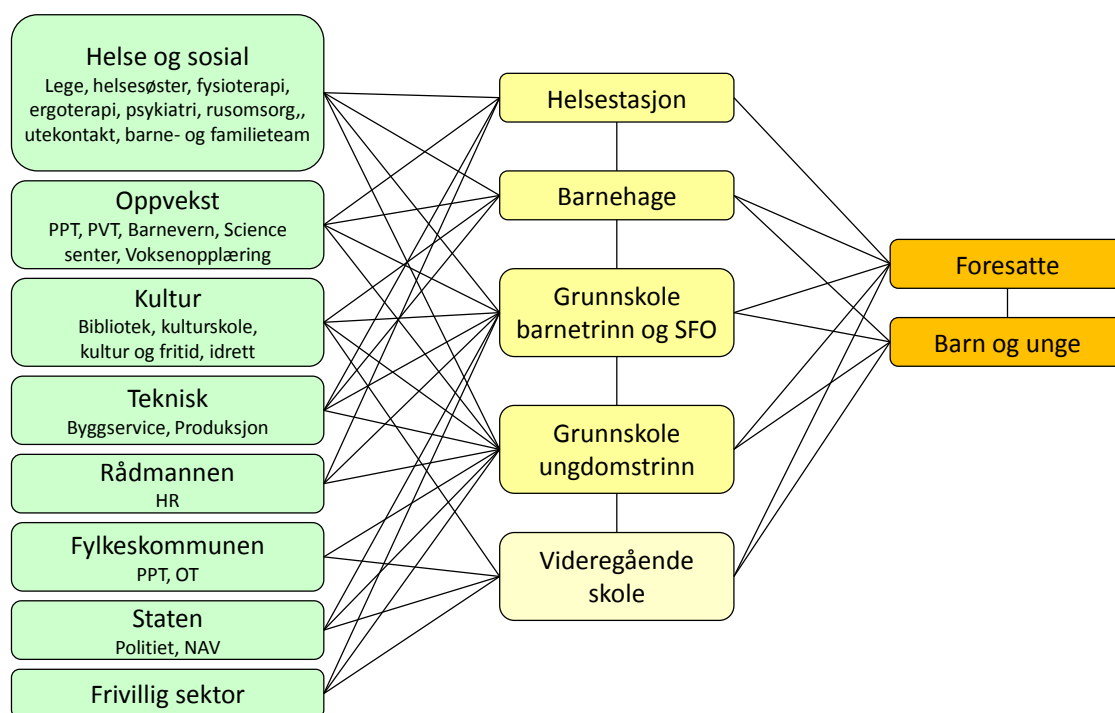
Helse og sosial
Lege, helsesøster, fysioterapi, ergoterapi, psykiatri, rusomsorg,, utekontakt, barne- og familieteam

Oppvekst
PPT, PVT, Barnevern, Science senter, Voksenopplæring

Kultur
Bibliotek, kulturskole, kultur og fritid, idrett

Teknisk
Byggservice, Produksjon

Rådmannen
HR

Fylkeskommunen
PPT, OT

Staten
Politiet, NAV

Frivillig sektor

Helsestasjon

Barnehage

Grunnskole barnetrinn og SFO

Grunnskole ungdomstrinn

Videregående skole

Foresatte

Barn og unge